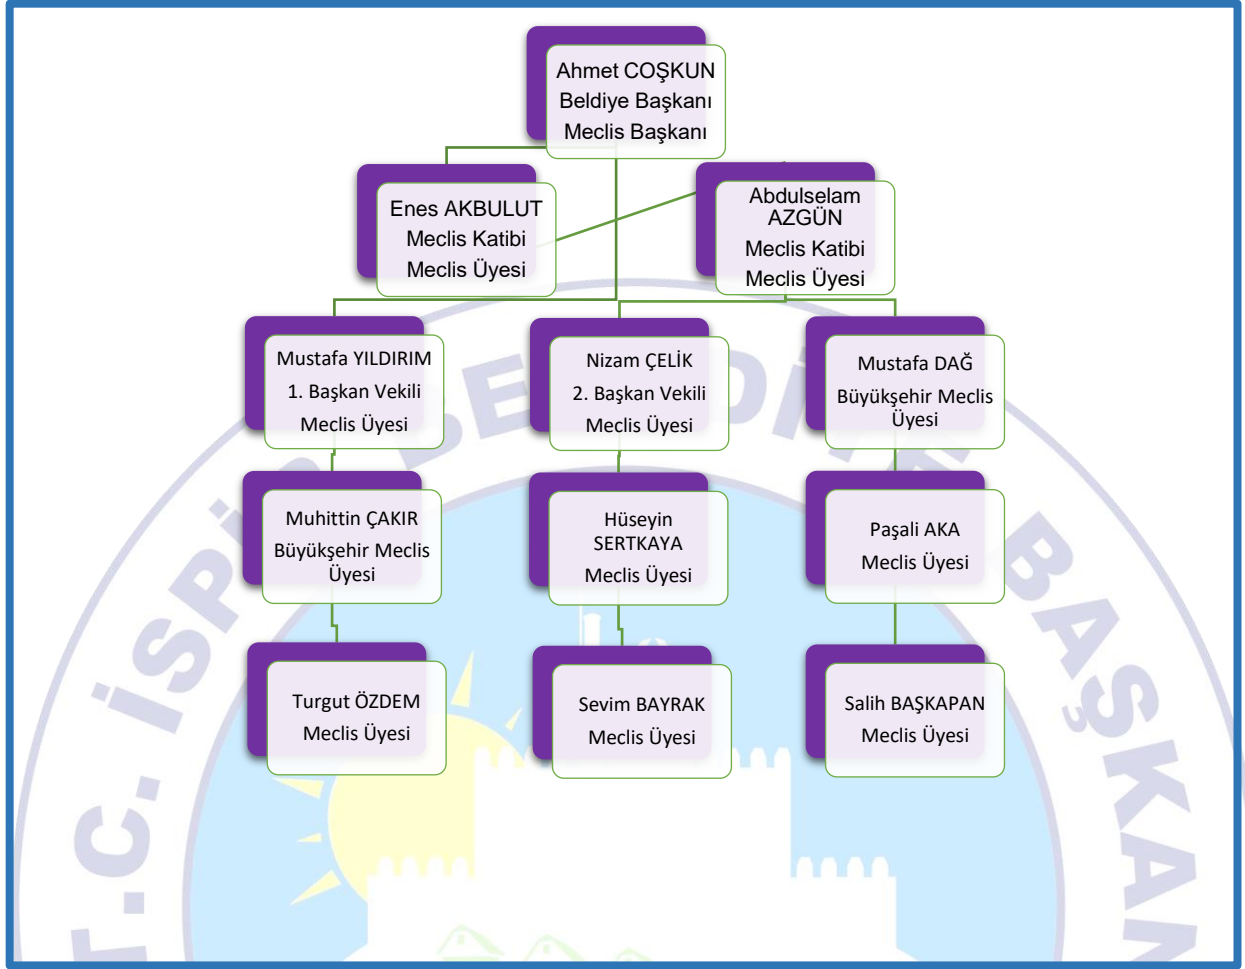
Ahmet COŞKUN
Beldiye Başkanı
Meclis Başkanı

Enes AKBULUT
Meclis Katibi
Meclis Üyesi

Abdulselam AZGÜN
Meclis Katibi
Meclis Üyesi

Mustafa YILDIRIM
1. Başkan Vekili
Meclis Üyesi

Nizam ÇELİK
2. Başkan Vekili
Meclis Üyesi

Mustafa DAĞ
Büyükşehir Meclis Üyesi

Muhittin ÇAKIR
Büyükşehir Meclis Üyesi

Hüseyin SERTKAYA
Meclis Üyesi

Paşali AKA
Meclis Üyesi

Turgut ÖZDEM
Meclis Üyesi

Sevim BAYRAK
Meclis Üyesi

Salih BAŞKAPAN
Meclis Üyesi

T.C. İSPİR BELEDİYE BAŞKAN